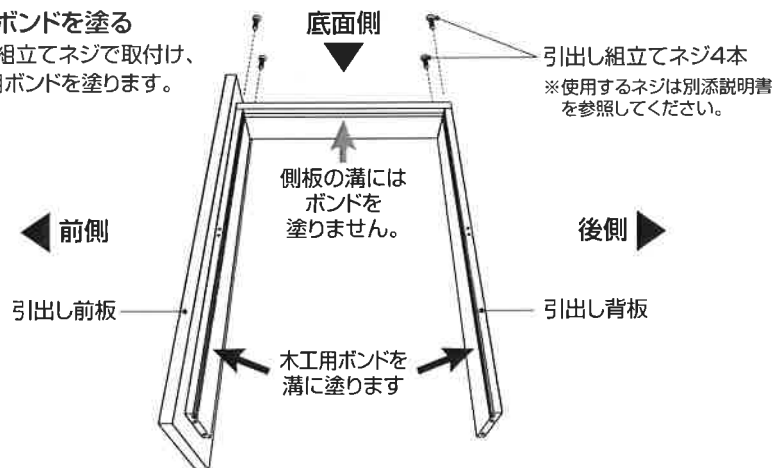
ボンドを塗る
組立てネジで取付け、
用ボンドを塗ります。

底面側

引出し組立てネジ4本
※使用するネジは別添説明書を参照してください。

側板の溝には
ボンドを
塗りません。

前側

後側

引出し前板

引出し背板

木工用ボンドを
溝に塗ります